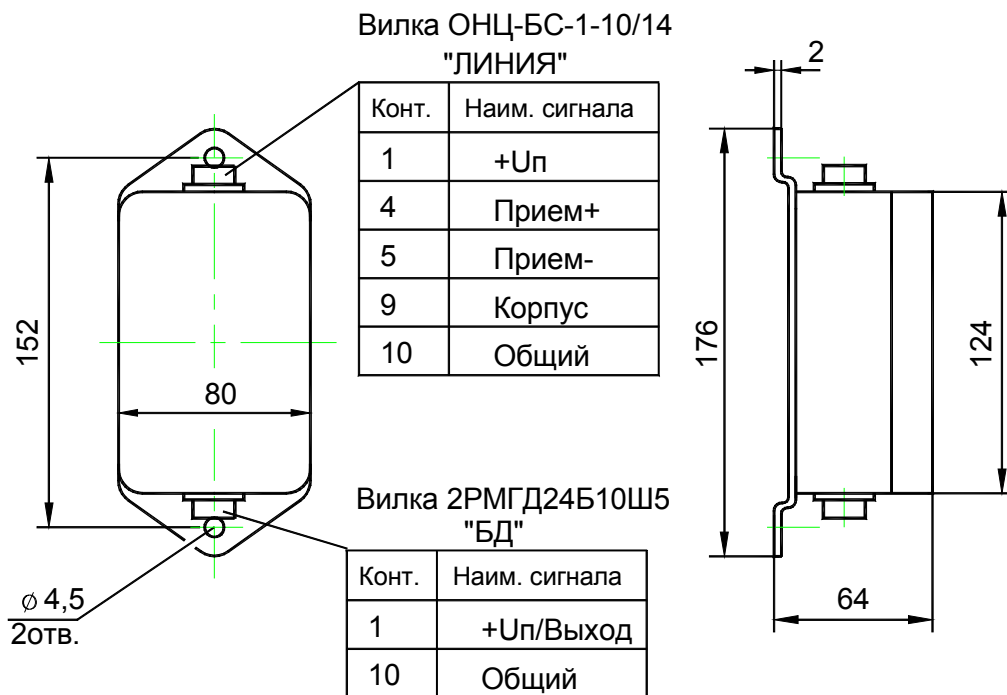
Вилка ОНЦ-БС-1-10/14
"ЛИНИЯ"

| Конт. | Наим. сигнала |
|---|---|
| 1 | +Uп |
| 4 | Прием+ |
| 5 | Прием- |
| 9 | Корпус |
| 10 | Общий |

2

152

80

176

124

Вилка 2РМГД24Б10Ш5
"БД"

| Конт. | Наим. сигнала |
|---|---|
| 1 | +Uп/Выход |
| 10 | Общий |

$\phi$ 4,5
2отв.

64